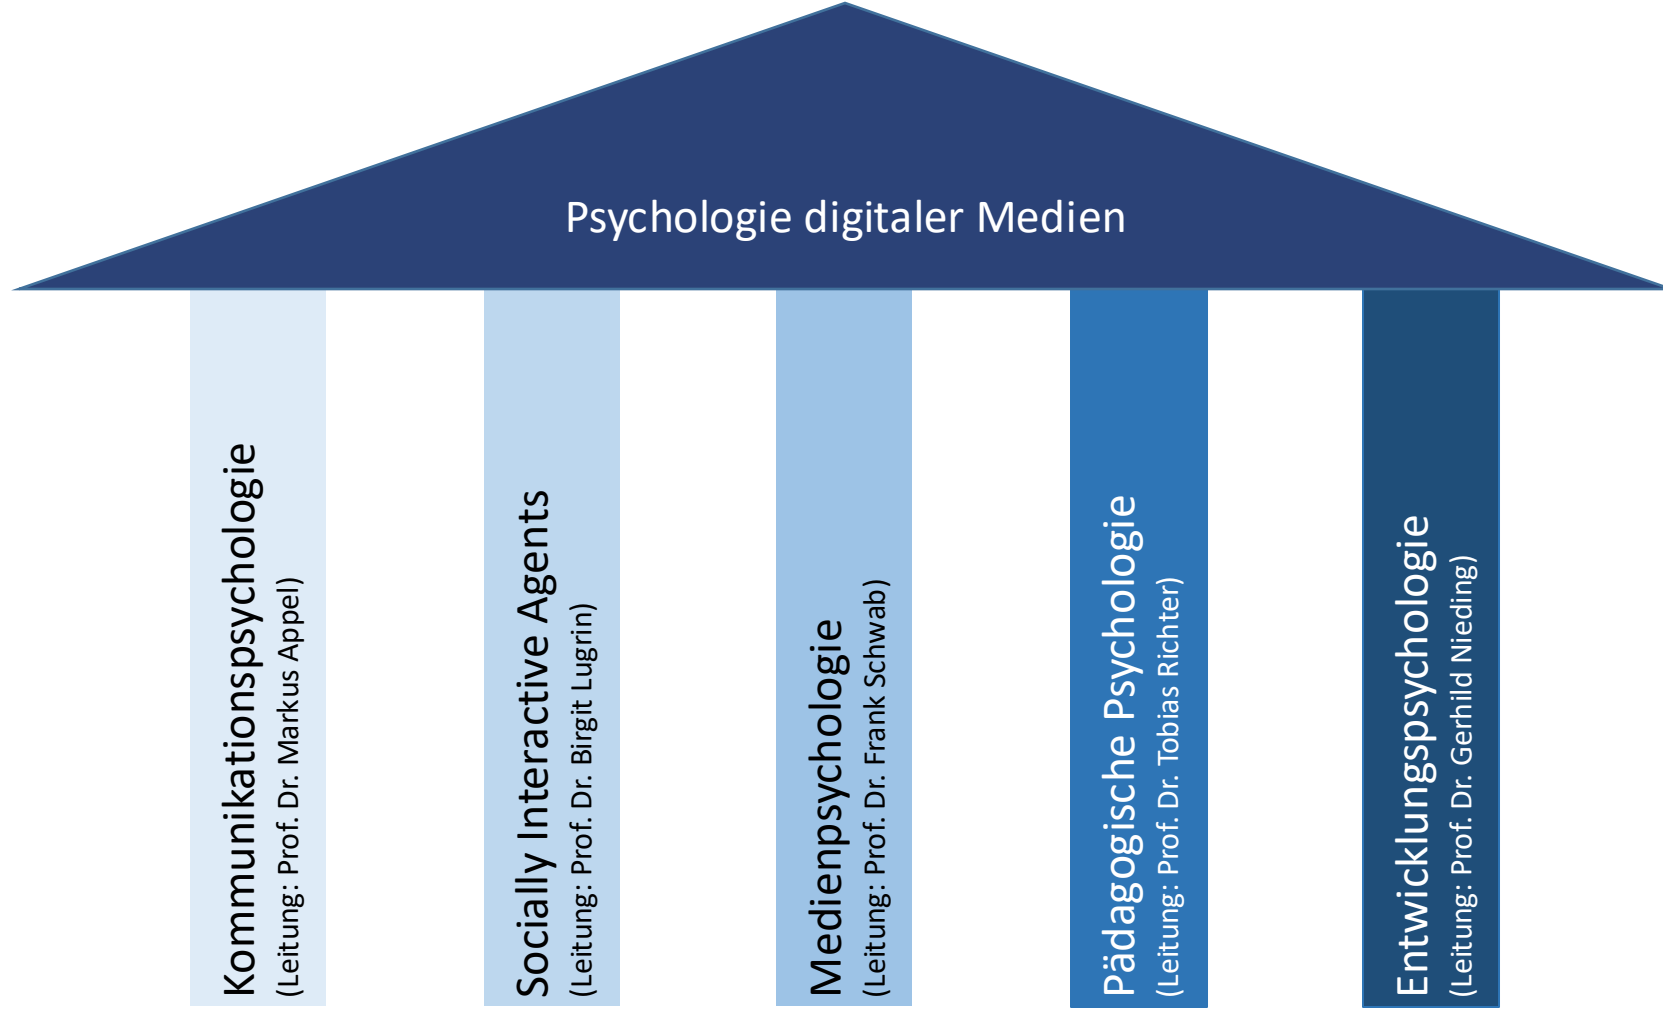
Psychologie digitaler Medien

Kommunikationspsychologie
(Leitung: Prof. Dr. Markus Appel)

Socially Interactive Agents
(Leitung: Prof. Dr. Birgit Lugrin)

Medienpsychologie
(Leitung: Prof. Dr. Frank Schwab)

Pädagogische Psychologie
(Leitung: Prof. Dr. Tobias Richter)

Entwicklungspsychologie
(Leitung: Prof. Dr. Gerhild Nieding)